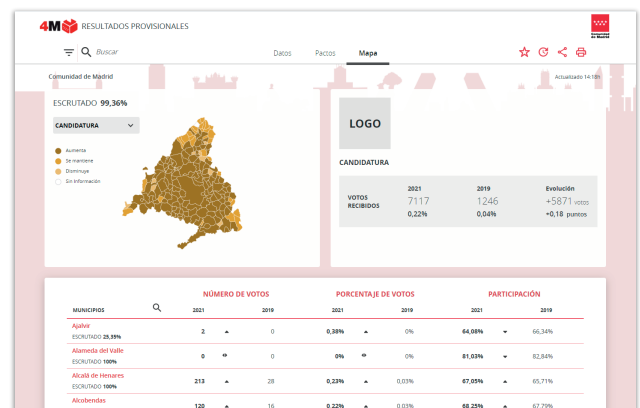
4M RESULTADOS PROVISIONALES

Comunidad de Madrid

Buscar

Datos Pactos Mapa

Comunidad de Madrid

Actualizado 14:18h

ESCRUTADO 99,36%

CANDIDATURA

Aumenta
Se mantiene
Disminuye
Sin información

LOGO

CANDIDATURA

| | 2021 | 2019 | Evolución |
|---|---|---|---|
| VOTOS RECIBIDOS | 7117 | 1246 | +5871 votos |
| | 0,22% | 0,04% | +0,18 puntos |

| MUNICIPIOS | NÚMERO DE VOTOS 2021 | 2019 | PORCENTAJE DE VOTOS 2021 | 2019 | PARTICIPACIÓN 2021 | 2019 |
|---|---|---|---|---|---|---|
| Ajalvir ESCRUTADO 29,35% | 2 | 0 | 0,38% | 0% | 64,08% | 66,34% |
| Alameda del Valle ESCRUTADO 100% | 0 | 0 | 0% | 0% | 81,03% | 82,84% |
| Alcalá de Henares ESCRUTADO 100% | 213 | 28 | 0,23% | 0,03% | 67,05% | 65,71% |
| Alcobendas | 120 | 16 | 0,22% | 0,03% | 68,25% | 67,79% |